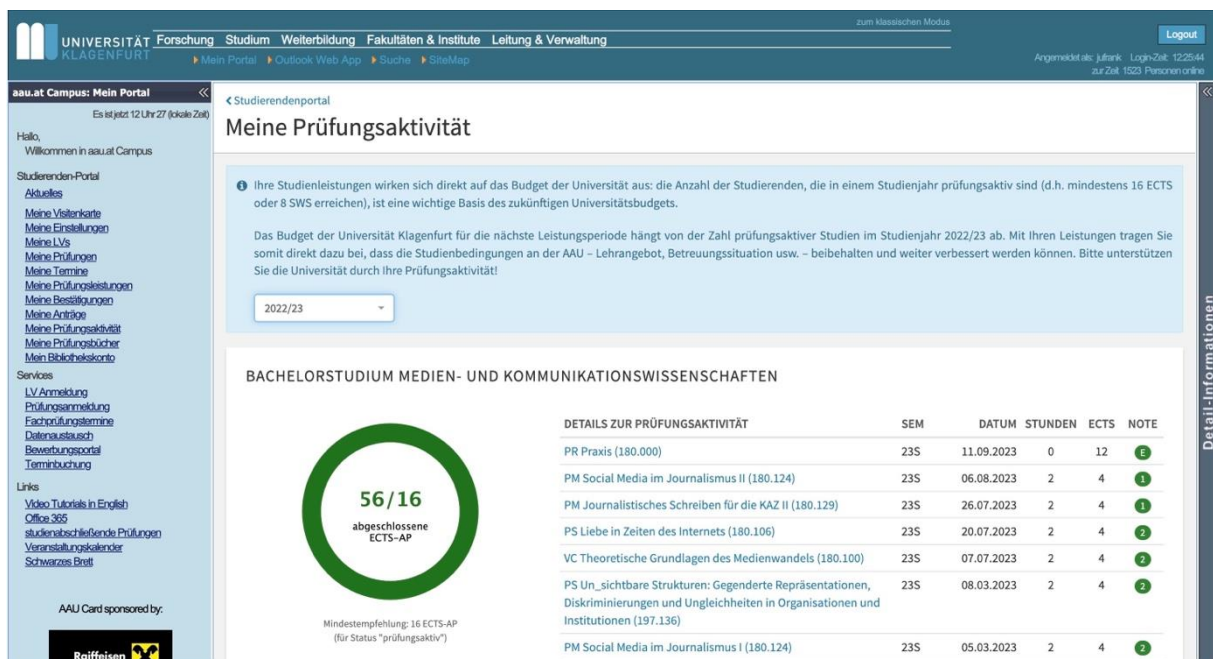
UNIVERSITÄT KLAGENFURT Forschung Studium Weiterbildung Fakultäten & Institute Leitung & Verwaltung

zum klassischen Modus

Logout

Mein Portal Outlook Web App Suche SiteMap

Angemeldet als: jufrank Login-Zeit: 12:25:44 zur Zeit 1523 Personen online

aau.at Campus: Mein Portal

Es ist jetzt 12 Uhr 27 (lokale Zeit)

Hallo, Willkommen in aau.at Campus

Studierenden-Portal
Aktuelles
Meine Visitenkarte
Meine Einstellungen
Meine LVs
Meine Prüfungen
Meine Termine
Meine Prüfungsleistungen
Meine Bestätigungen
Meine Anträge
Meine Prüfungsaktivität
Meine Prüfungsbücher
Mein Bibliothekskonto
Services
LV Anmeldung
Prüfungsanmeldung
Fachprüfungstermine
Datenaustausch
Bewerbungsportal
Terminbuchung
Links
Video Tutorials in English
Office 365
studienabschließende Prüfungen
Veranstaltungskalender
Schwarzes Brett

AAU Card sponsored by:

Raiffeisen

‹ Studierendenportal

Meine Prüfungsaktivität

Ihre Studienleistungen wirken sich direkt auf das Budget der Universität aus: die Anzahl der Studierenden, die in einem Studienjahr prüfungsaktiv sind (d.h. mindestens 16 ECTS oder 8 SWS erreichen), ist eine wichtige Basis des zukünftigen Universitätsbudgets.

Das Budget der Universität Klagenfurt für die nächste Leistungsperiode hängt von der Zahl prüfungsaktiver Studien im Studienjahr 2022/23 ab. Mit Ihren Leistungen tragen Sie somit direkt dazu bei, dass die Studienbedingungen an der AAU – Lehrangebot, Betreuungssituation usw. – beibehalten und weiter verbessert werden können. Bitte unterstützen Sie die Universität durch Ihre Prüfungsaktivität!

2022/23

BACHELORSTUDIUM MEDIEN- UND KOMMUNIKATIONSWISSENSCHAFTEN

56/16
abgeschlossene ECTS-AP

Mindestempfehlung: 16 ECTS-AP (für Status "prüfungsaktiv")

| DETAILS ZUR PRÜFUNGSAKTIVITÄT | SEM | DATUM | STUNDEN | ECTS | NOTE |
|---|---|---|---|---|---|
| PR Praxis (180.000) | 23S | 11.09.2023 | 0 | 12 | E |
| PM Social Media im Journalismus II (180.124) | 23S | 06.08.2023 | 2 | 4 | 1 |
| PM Journalistisches Schreiben für die KAZ II (180.129) | 23S | 26.07.2023 | 2 | 4 | 1 |
| PS Liebe in Zeiten des Internets (180.106) | 23S | 20.07.2023 | 2 | 4 | 2 |
| VC Theoretische Grundlagen des Medienwandels (180.100) | 23S | 07.07.2023 | 2 | 4 | 2 |
| PS Un_sichtbare Strukturen: Gegenderte Repräsentationen, Diskriminierungen und Ungleichheiten in Organisationen und Institutionen (197.136) | 23S | 08.03.2023 | 2 | 4 | 2 |
| PM Social Media im Journalismus I (180.124) | 23S | 05.03.2023 | 2 | 4 | 2 |

Detail-Informationen